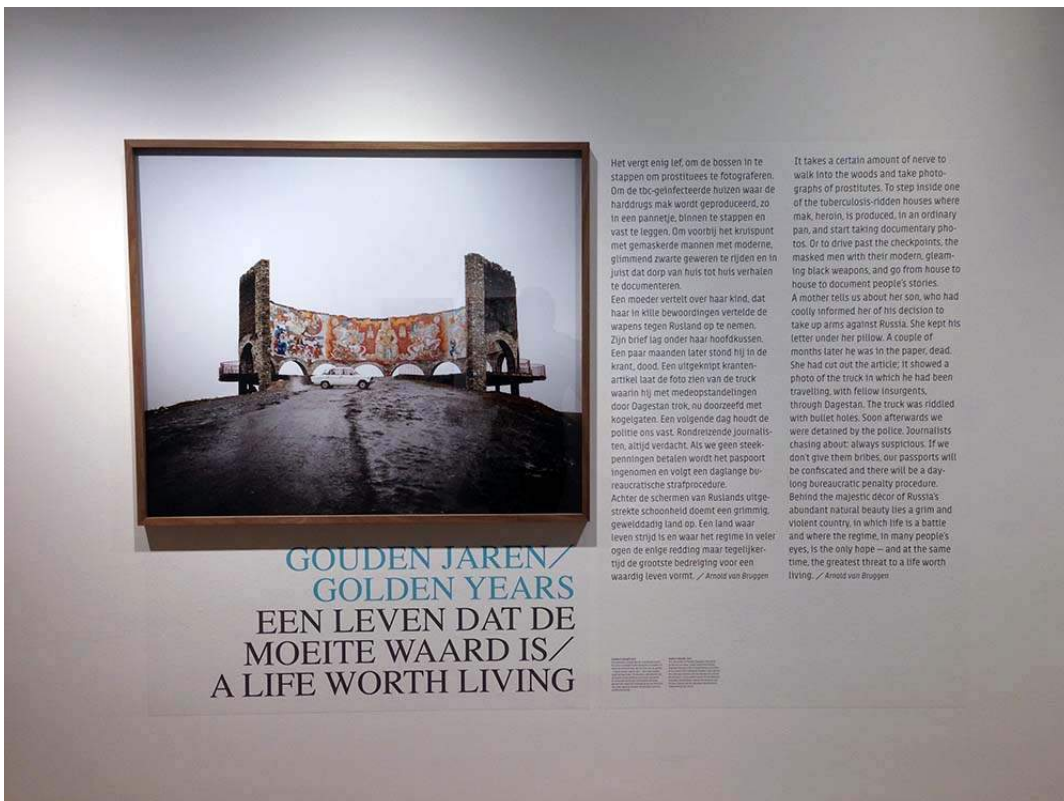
GOUDEN JAREN/
GOLDEN YEARS
EEN LEVEN DAT DE MOEITE WAARD IS/
A LIFE WORTH LIVING

Het vergt enig lef, om de bossen in te stappen om prostituees te fotograferen. Om de tbc-geïnfecteerde huizen waar de harddrugs mak wordt geproduceerd, zo in een pannetje, binnen te stappen en vast te leggen. Om voorbij het kruispunt met gemaskerde mannen met moderne, glimmend zwarte geweren te rijden en in juist dat dorp van huis tot huis verhalen te documenteren.
Een moeder vertelt over haar kind, dat haar in kille bewoordingen vertelde de wapens tegen Rusland op te nemen. Zijn brief lag onder haar hoofdkussen. Een paar maanden later stond hij in de krant, dood. Een uitgeknipt krantenartikel laat de foto zien van de truck waarin hij met medeopstandelingen door Dagestan trok, nu doorzeefd met kogelgaten. Een volgende dag houdt de politie ons vast. Rondreizende journalisten, altijd verdacht. Als we geen steekpenningen betalen wordt het paspoort ingenomen en volgt een daglange bureaucratische strafprocedure.
Achter de schermen van Ruslands uitgestrekte schoonheid doemt een grimmig, gewelddadig land op. Een land waar leven strijd is en waar het regime in veler ogen de enige redding maar tegelijkertijd de grootste bedreiging voor een waardig leven vormt. / Arnold van Bruggen

It takes a certain amount of nerve to walk into the woods and take photographs of prostitutes. To step inside one of the tuberculosis-ridden houses where mak, heroin, is produced, in an ordinary pan, and start taking documentary photos. Or to drive past the checkpoints, the masked men with their modern, gleaming black weapons, and go from house to house to document people's stories.
A mother tells us about her son, who had coolly informed her of his decision to take up arms against Russia. She kept his letter under her pillow. A couple of months later he was in the paper, dead. She had cut out the article; it showed a photo of the truck in which he had been travelling, with fellow insurgents, through Dagestan. The truck was riddled with bullet holes. Soon afterwards we were detained by the police. Journalists chasing about: always suspicious. If we don't give them bribes, our passports will be confiscated and there will be a day-long bureaucratic penalty procedure.
Behind the majestic décor of Russia's abundant natural beauty lies a grim and violent country, in which life is a battle and where the regime, in many people's eyes, is the only hope — and at the same time, the greatest threat to a life worth living. / Arnold van Bruggen

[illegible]